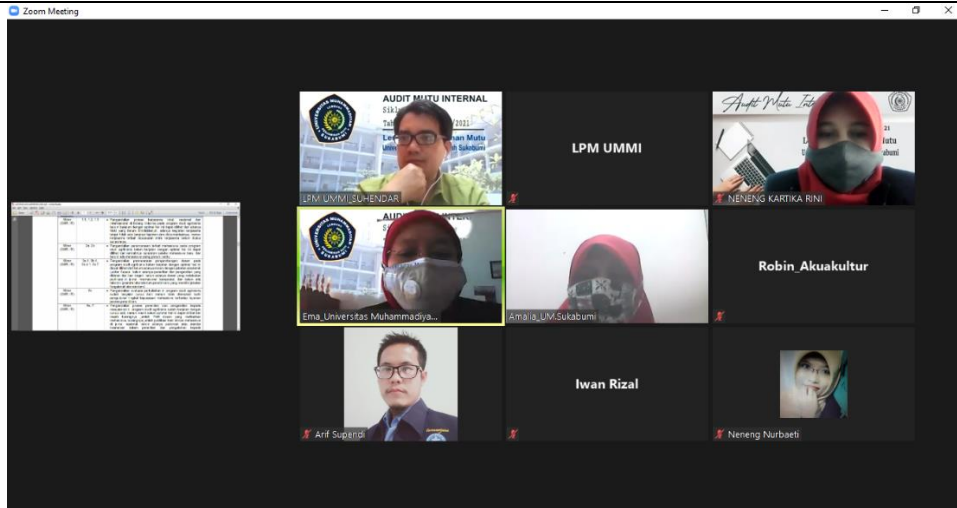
Zoom Meeting

AUDIT MUTU INTERNAL
Sikl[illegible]
Tah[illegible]/2021
Le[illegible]han Mutu
Univ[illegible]h Sukabumi

LPM UMMI_SUHENDAR

LPM UMMI

Audit Mutu Inte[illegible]
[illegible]21
L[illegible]utu
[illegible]bumi

NENENG KARTIKA RINI

AUDI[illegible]NTERNAL

Ema_Universitas Muhammadiya...

Amalia_UM.Sukabumi

Robin_Akuakultur

Arif Supendi

Iwan Rizal

Neneng Nurbaeti